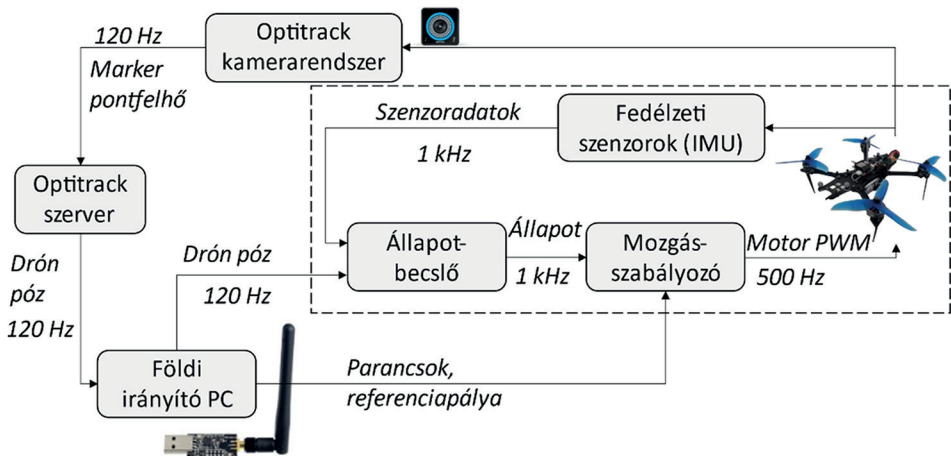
120 Hz
Marker pontfelhő

Optitrack kamerarendszer

Szenzoradatok
1 kHz

Fedélzeti szenzorok (IMU)

Optitrack szerver

Drón póz
120 Hz

Drón póz
120 Hz

Állapotbecslő

Állapot
1 kHz

Mozgásszabályozó

Motor PWM
500 Hz

Földi irányító PC

Parancsok, referenciapálya